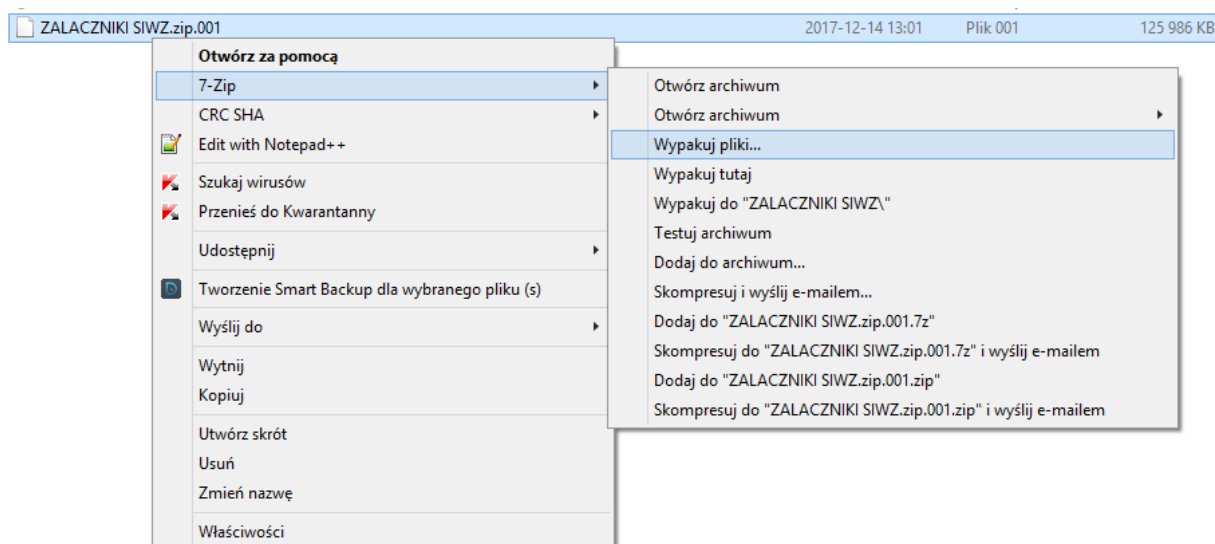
ZALACZNIKI SIWZ.zip.001 2017-12-14 13:01 Plik 001 125 986 KB

Otwórz za pomocą
7-Zip
CRC SHA
Edit with Notepad++
Szukaj wirusów
Przenieś do Kwarantanny
Udostępnij
Tworzenie Smart Backup dla wybranego pliku (s)
Wyślij do
Wytnij
Kopiuj
Utwórz skrót
Usuń
Zmień nazwę
Właściwości

Otwórz archiwum
Otwórz archiwum
Wypakuj pliki...
Wypakuj tutaj
Wypakuj do "ZALACZNIKI SIWZ\"
Testuj archiwum
Dodaj do archiwum...
Skompresuj i wyślij e-mailem...
Dodaj do "ZALACZNIKI SIWZ.zip.001.7z"
Skompresuj do "ZALACZNIKI SIWZ.zip.001.7z" i wyślij e-mailem
Dodaj do "ZALACZNIKI SIWZ.zip.001.zip"
Skompresuj do "ZALACZNIKI SIWZ.zip.001.zip" i wyślij e-mailem